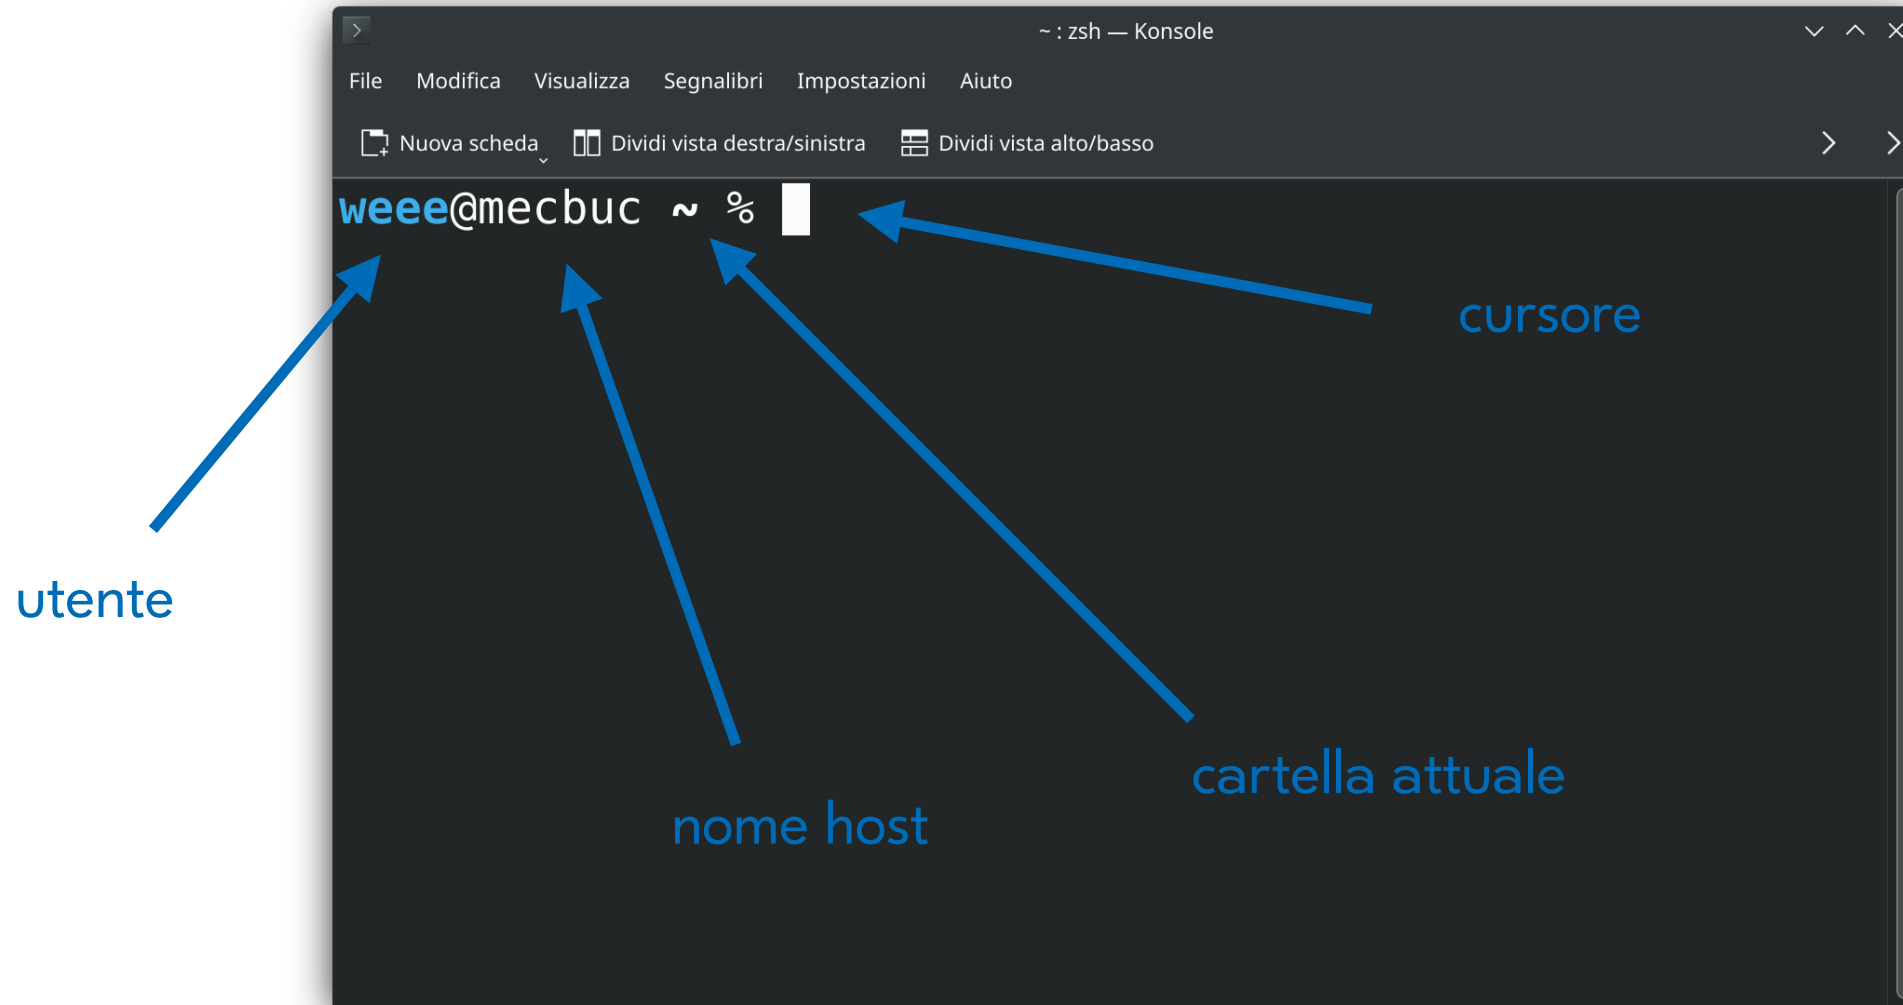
~ : zsh — Konsole

File Modifica Visualizza Segnalibri Impostazioni Aiuto

Nuova scheda Dividi vista destra/sinistra Dividi vista alto/basso

weee@mecbuc ~ %

cursore

utente

nome host

cartella attuale